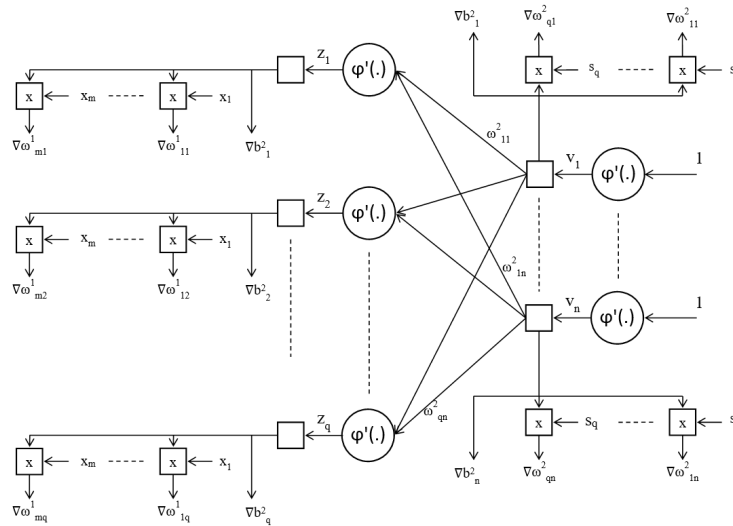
$\nabla b^2_1$
$\nabla \omega^2_{q1}$
$\nabla \omega^2_{11}$
x
$s_q$
x
s
$Z_1$
φ'(.)
x
$x_m$
x
$x_1$
$\nabla \omega^1_{m1}$
$\nabla \omega^1_{11}$
$\nabla b^2_1$
$\omega^2_{11}$
$V_1$
φ'(.)
1
$Z_2$
φ'(.)
x
$x_m$
x
$x_1$
$\nabla \omega^1_{m2}$
$\nabla \omega^1_{12}$
$\nabla b^2_2$
$\omega^2_{1n}$
$V_n$
φ'(.)
1
$Z_q$
φ'(.)
$\omega^2_{qn}$
x
$s_q$
x
s
x
$x_m$
x
$x_1$
$\nabla \omega^1_{mq}$
$\nabla \omega^1_{1q}$
$\nabla b^2_q$
$\nabla b^2_n$
$\nabla \omega^2_{qn}$
$\nabla \omega^2_{1n}$